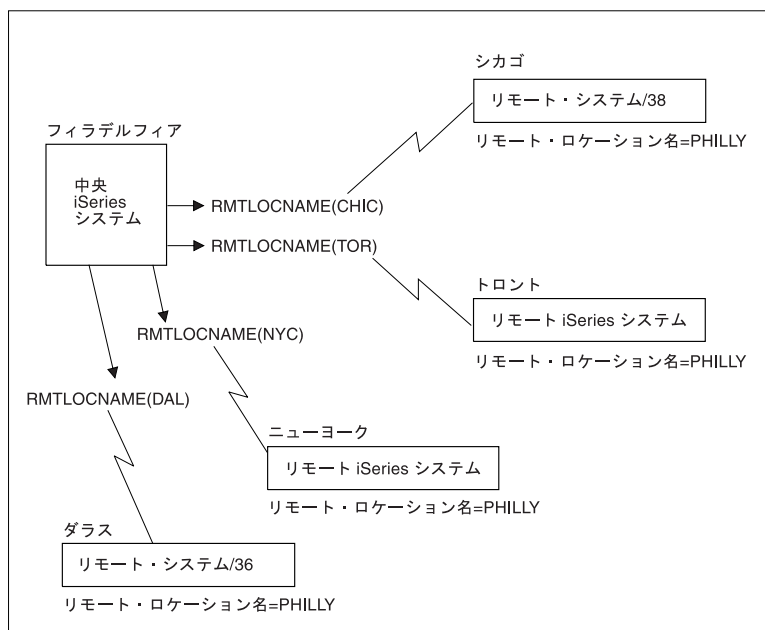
シカゴ

リモート・システム/38

リモート・ロケーション名=PHILLY

フィラデルフィア

中央
iSeries
システム

RMTLOCNAME(CHIC)

RMTLOCNAME(TOR)

トロント

リモート iSeries システム

リモート・ロケーション名=PHILLY

RMTLOCNAME(NYC)

RMTLOCNAME(DAL)

ニューヨーク

リモート iSeries システム

リモート・ロケーション名=PHILLY

ダラス

リモート・システム/36

リモート・ロケーション名=PHILLY